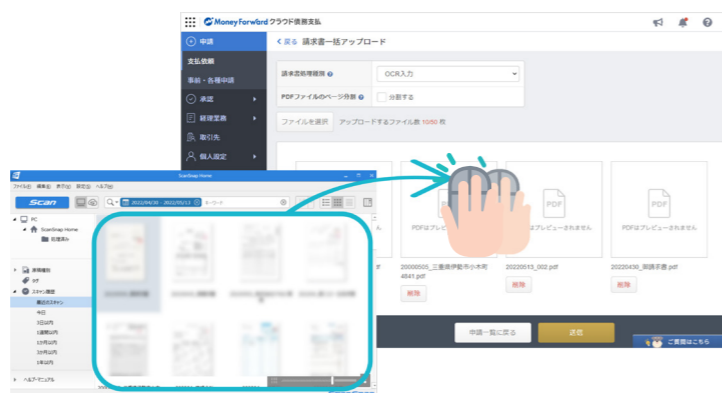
Money Forward クラウド債務支払

申請
支払依頼
事前・各種申請
承認
経理業務
取引先
個人設定

< 戻る 請求書一括アップロード

請求書処理種類 ?
OCR入力
PDFファイルのページ分割 ?
分割する
ファイルを選択 アップロードするファイル数 10/50 枚

PDFはプレビューされません
PDFはプレビューされません
PDFはプレビューされません
PDFはプレビューされません

20000505_三重県伊勢市小木町4641.pdf
20220513_002.pdf
20220430_領収書.pdf
削除
削除
削除

申請一覧に戻る
送信
ご意見はこちら

ScanSnap Home
ファイル(F) 編集(E) 表示(V) 設定(S) ヘルプ(H)
Scan
2022/04/30 - 2022/05/13
キーワード
PC
ScanSnap Home
処理済み
未読/連携
タグ
スキャン履歴
最近のスキャン
今日
3日以内
1週間以内
1か月以内
3か月以内
6か月以内
ヘルプ・マニュアル